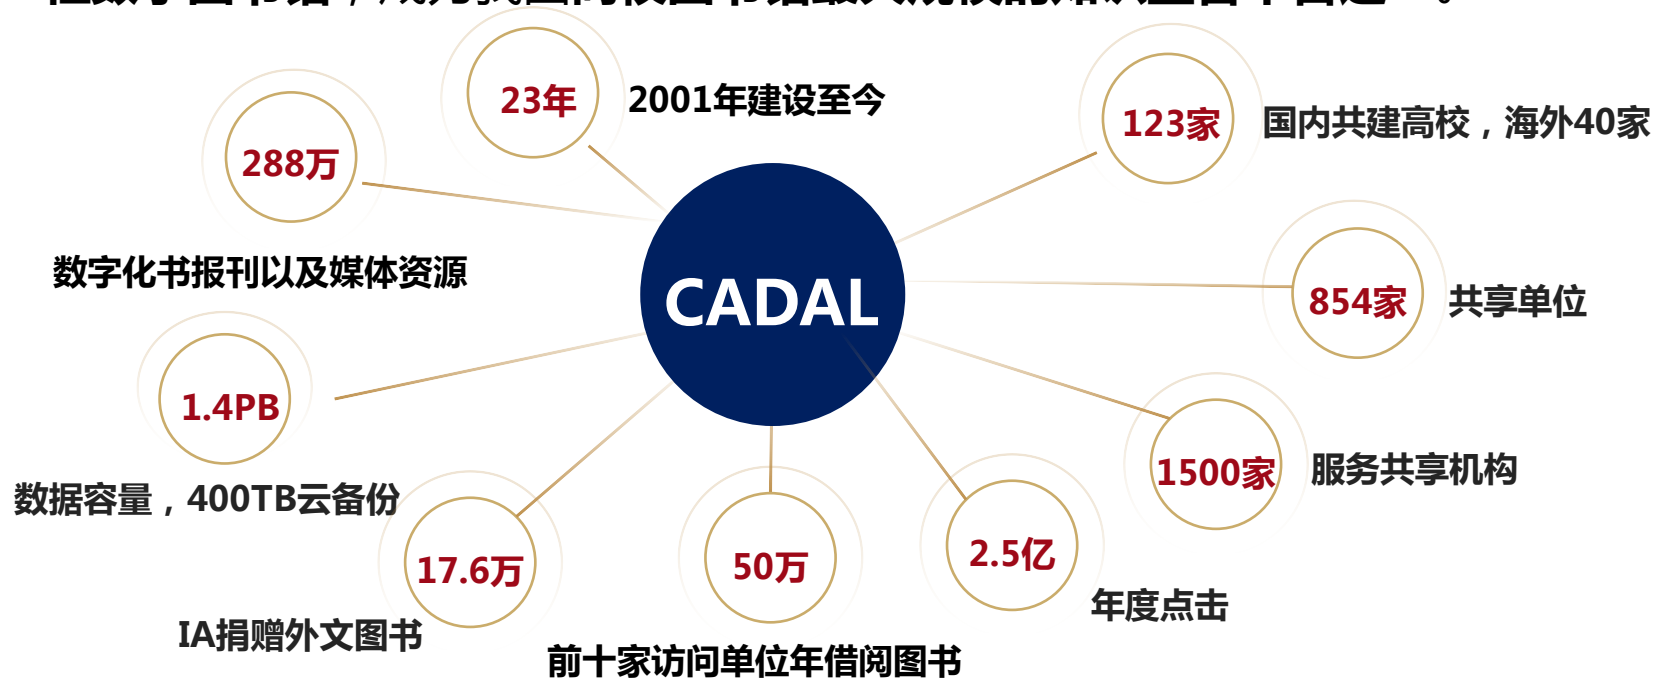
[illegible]

23年
2001年建设至今

123家
国内共建高校，海外40家

288万
数字化书报刊以及媒体资源

CADAL

854家
共享单位

1.4PB
数据容量，400TB云备份

1500家
服务共享机构

17.6万
IA捐赠外文图书

50万
前十家访问单位年借阅图书

2.5亿
年度点击